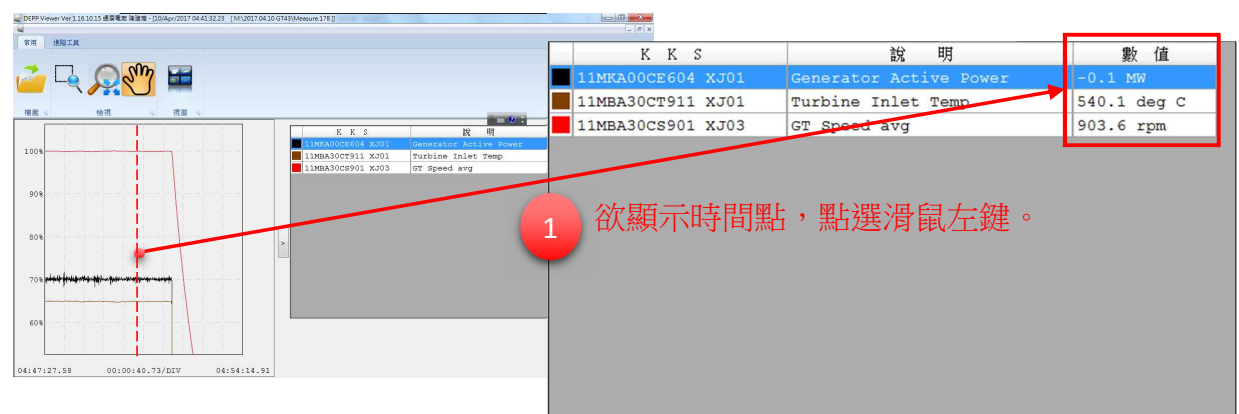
DEPP Viewer Ver.1.16.10.15 通霄電廠 陳隆燈 - [10/Apr/2017 04:41:32.23 [M:\2017.04.10 GT43\Measure.178]]

常用 進階工具

檔案 檢視 視圖

100%
90%
80%
70%
60%

04:47:27.58 00:00:40.73/DIV 04:54:14.91

| | K K S | 說 明 |
|---|---|---|
| | 11MKA00CE604 XJ01 | Generator Active Power |
| | 11MBA30CT911 XJ01 | Turbine Inlet Temp |
| | 11MBA30CS901 XJ03 | GT Speed avg |

| | K K S | 說 明 | 數 值 |
|---|---|---|---|
| | 11MKA00CE604 XJ01 | Generator Active Power | -0.1 MW |
| | 11MBA30CT911 XJ01 | Turbine Inlet Temp | 540.1 deg C |
| | 11MBA30CS901 XJ03 | GT Speed avg | 903.6 rpm |

1 欲顯示時間點，點選滑鼠左鍵。